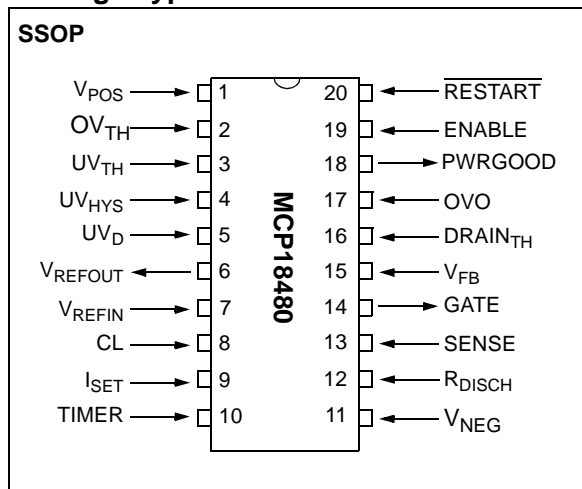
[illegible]

SSOP

$V_{POS}$ 1
$OV_{TH}$ 2
$UV_{TH}$ 3
$UV_{HYS}$ 4
$UV_{D}$ 5
$V_{REFOUT}$ 6
$V_{REFIN}$ 7
CL 8
$I_{SET}$ 9
TIMER 10

MCP18480

20 $\overline{\text{RESTART}}$
19 ENABLE
18 PWRGOOD
17 OVO
16 $DRAIN_{TH}$
15 $V_{FB}$
14 GATE
13 SENSE
12 $R_{DISCH}$
11 $V_{NEG}$